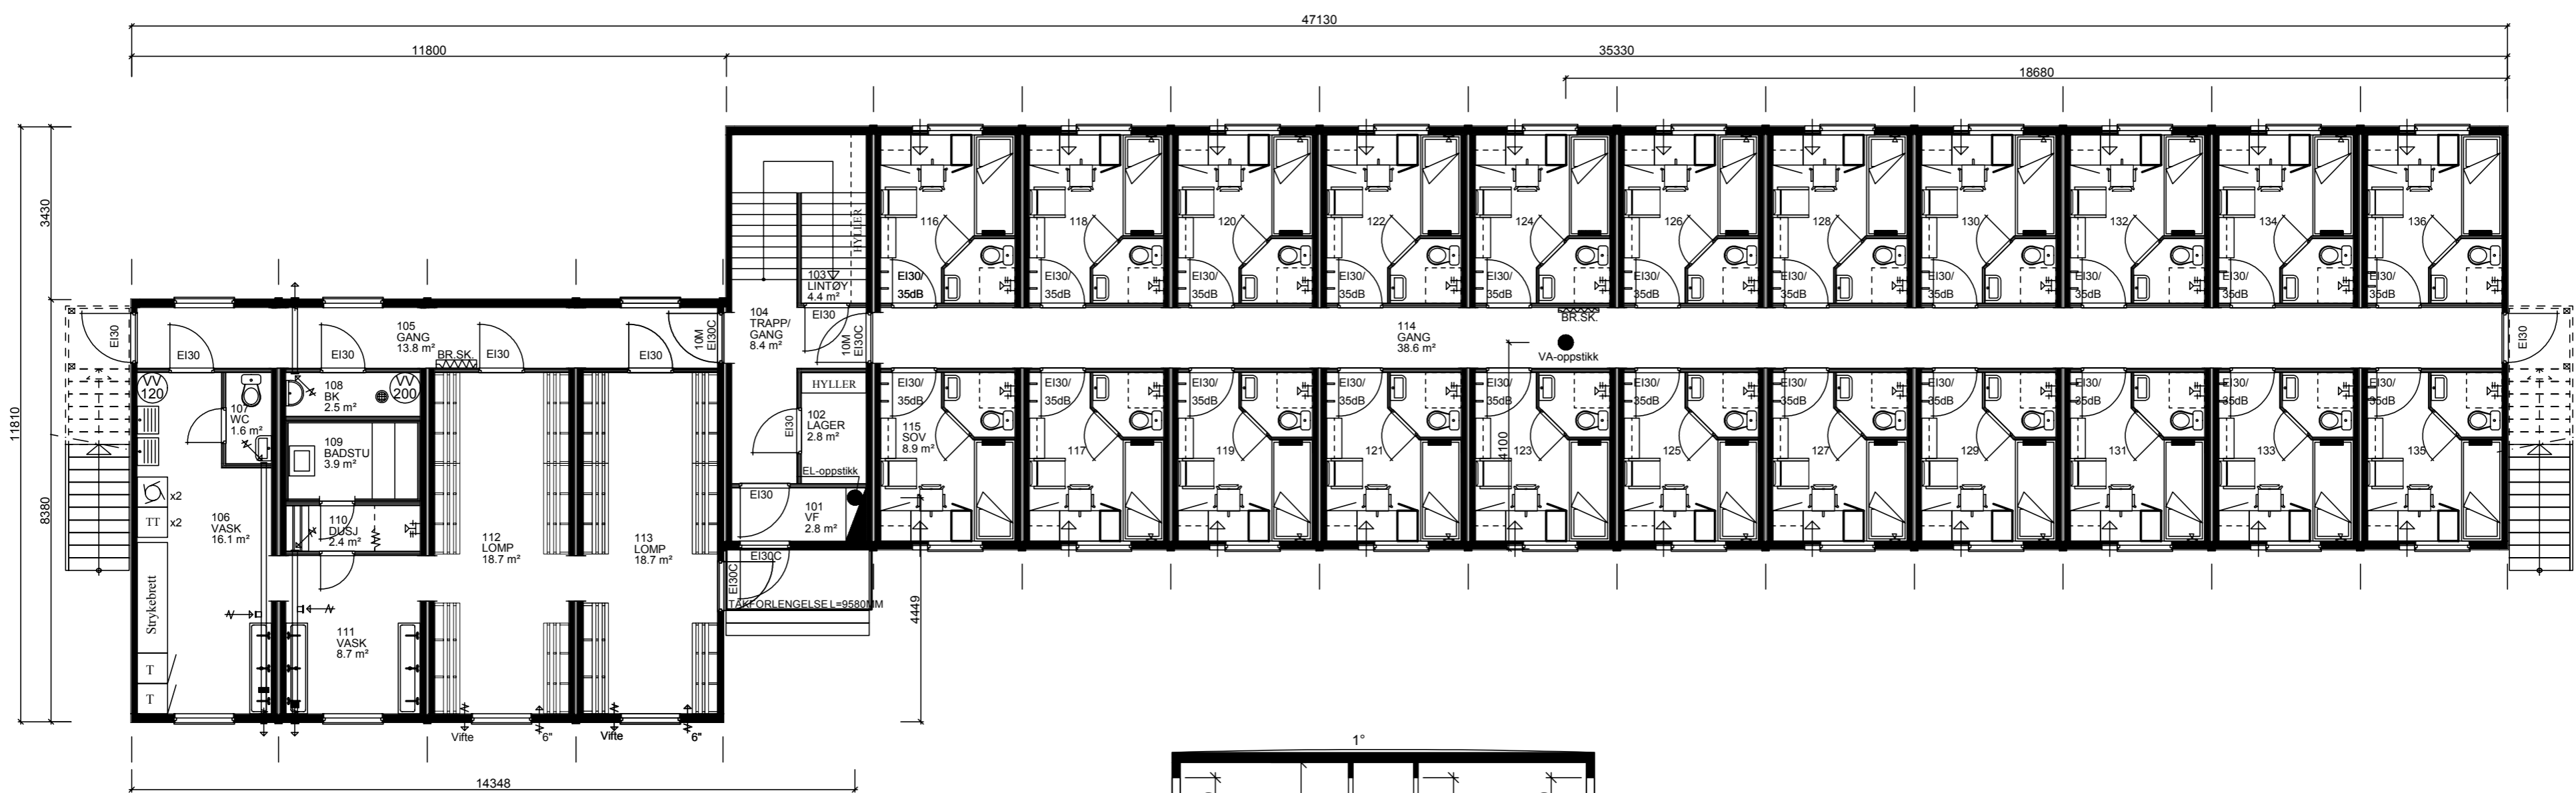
47130
11800
35330
18680
3430
11810
8380
4449

116
118
120
122
124
126
128
130
132
134
136

EI30/ 35dB
EI30/ 35dB
EI30/ 35dB
EI30/ 35dB
EI30/ 35dB
EI30/ 35dB
EI30/ 35dB
EI30/ 35dB
EI30/ 35dB
EI30/ 35dB
EI30/ 35dB

HYLLER
103 LINTØY 4.4 m²
104 TRAPP/ GANG 8.4 m²
EI30
10M EI30C
10M EI30C
105 GANG 13.8 m²
BR.SK.
EI30
EI30
EI30
EI30
EI30
EI30
114 GANG 38.6 m²
BR.SK.
VA-oppstikk
EI30

VV 120
107 WC 1.6 m²
108 BK 2.5 m²
VV 200
109 BADSTU 3.9 m²
106 VASK 16.1 m²
x2
TT x2
110 DUSJ 2.4 m²
112 LOMP 18.7 m²
113 LOMP 18.7 m²
HYLLER
102 LAGER 2.8 m²
EI30
EL-oppstikk
EI30
101 VF 2.8 m²
EI30C
EI30C
TAKFORLENGELSE L=9580MM
Strykebrett
111 VASK 8.7 m²
T
T
Vifte
6"
Vifte
6"
14348

EI30/ 35dB
EI30/ 35dB
EI30/ 35dB
EI30/ 35dB
EI30/ 35dB
EI30/ 35dB
EI30/ 35dB
EI30/ 35dB
EI30/ 35dB
EI30/ 35dB
EI30/ 35dB
115 SOV 8.9 m²
117
119
121
1100
123
125
127
129
131
133
135

1°